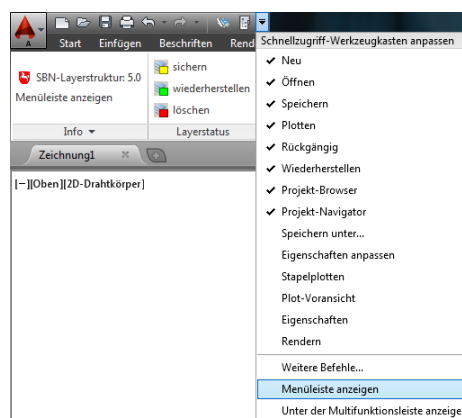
A

Start Einfügen Beschriften Rend

SBN-Layerstruktur: 5.0
Menüleiste anzeigen

sichern
wiederherstellen
löschen

Info ▼
Layerstatus

Zeichnung1

[−][Oben][2D-Drahtkörper]

Schnellzugriff-Werkzeugkasten anpassen

✔ Neu
✔ Öffnen
✔ Speichern
✔ Plotten
✔ Rückgängig
✔ Wiederherstellen
✔ Projekt-Browser
✔ Projekt-Navigator
Speichern unter...
Eigenschaften anpassen
Stapelplotten
Plot-Voransicht
Eigenschaften
Rendern
Weitere Befehle...
Menüleiste anzeigen
Unter der Multifunktionsleiste anzeige